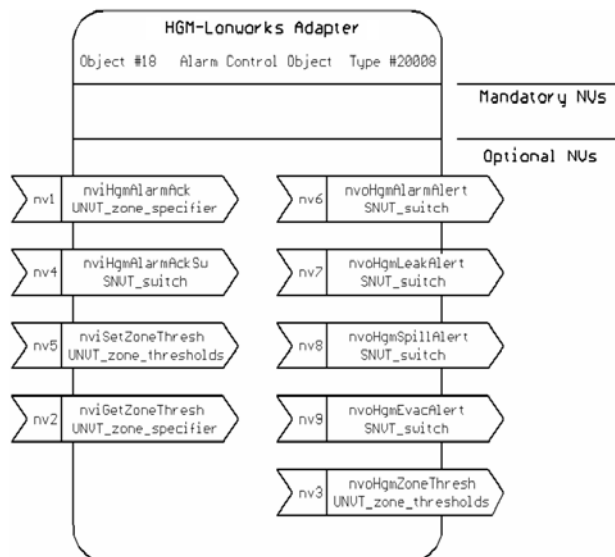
HGM-Lonworks Adapter

Object #18 Alarm Control Object Type #20008

Mandatory NVs

Optional NVs

nv1 nviHgmAlarmAck UNVT_zone_specifier

nv6 nvoHgmAlarmAlert SNVT_switch

nv4 nviHgmAlarmAckSw SNVT_switch

nv7 nvoHgmLeakAlert SNVT_switch

nv5 nviSetZoneThresh UNVT_zone_thresholds

nv8 nvoHgmSpillAlert SNVT_switch

nv2 nviGetZoneThresh UNVT_zone_specifier

nv9 nvoHgmEvacAlert SNVT_switch

nv3 nvoHgmZoneThresh UNVT_zone_thresholds